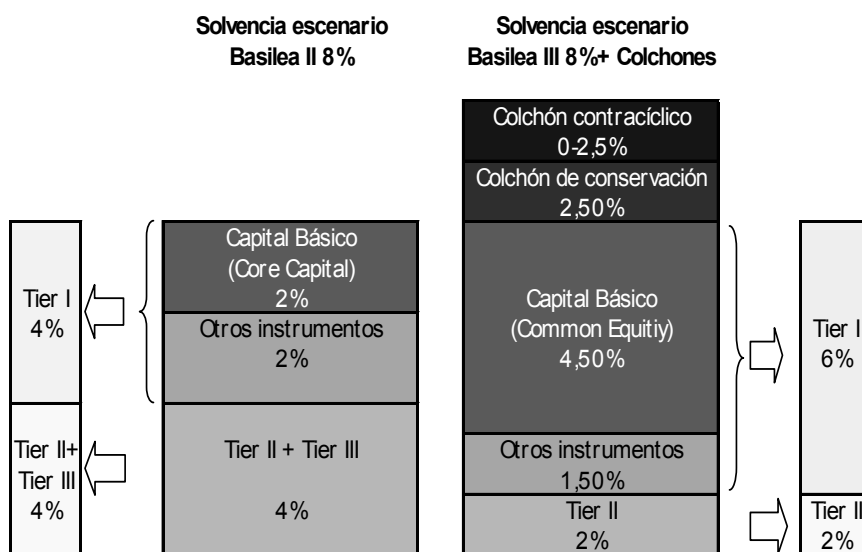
Solvencia escenario Basilea II 8%

Solvencia escenario Basilea III 8%+ Colchones

Tier I 4%

Tier II+ Tier III 4%

Capital Básico (Core Capital) 2%

Otros instrumentos 2%

Tier II + Tier III

4%

Colchón contracíclico 0-2,5%

Colchón de conservación 2,50%

Capital Básico (Common Equitiy) 4,50%

Otros instrumentos 1,50%

Tier II 2%

Tier I 6%

Tier II 2%